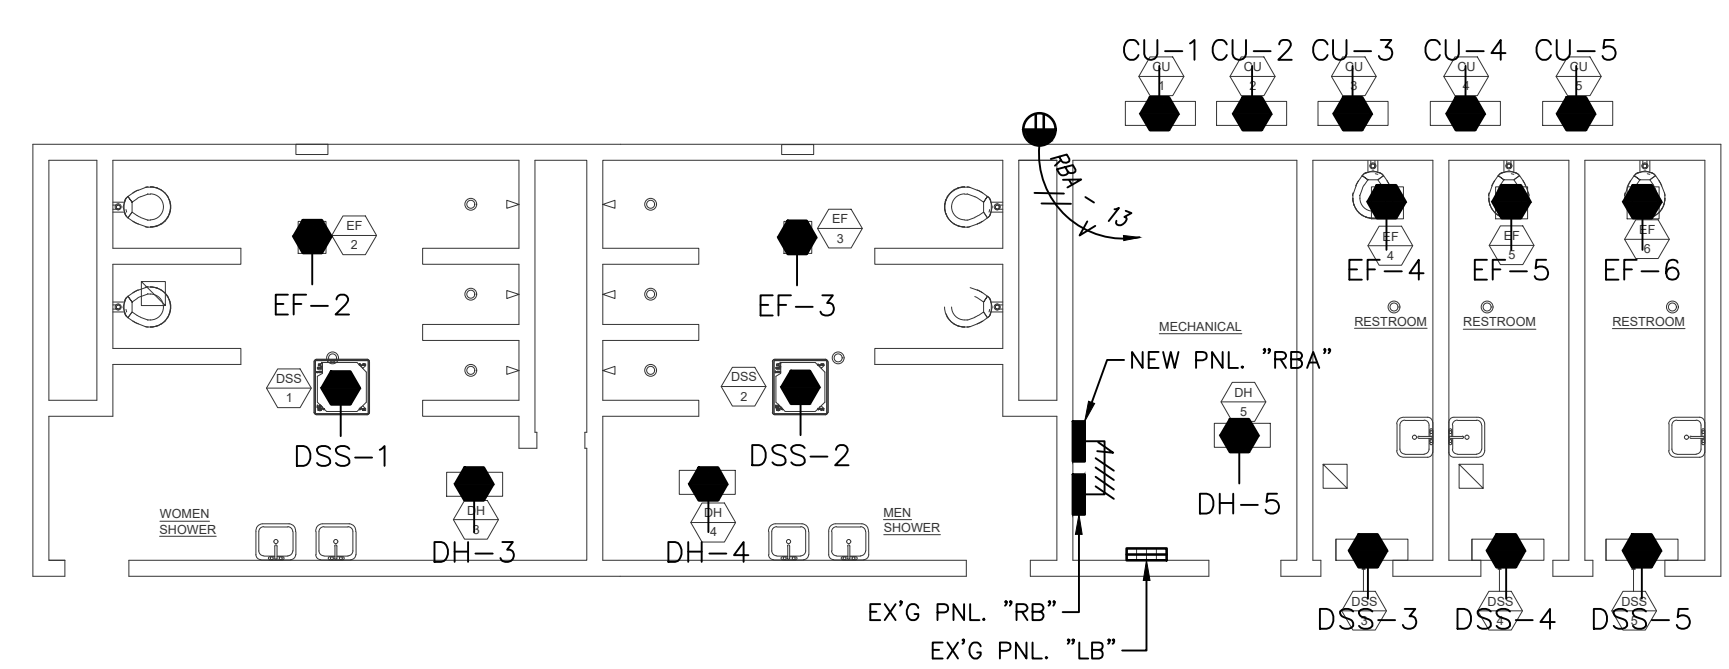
CU—1 CU—2 CU—3 CU—4 CU—5

CU 1
CU 2
CU 3
CU 4
CU 5

RBA - 13

EF 2
EF—2

EF 3
EF—3

EF 4
EF—4
EF 5
EF—5
EF 6
EF—6

MECHANICAL
RESTROOM
RESTROOM
RESTROOM

NEW PNL. "RBA"

DSS 1
DSS—1
DSS 2
DSS—2

DH 5
DH—5

WOMEN SHOWER
DH 3
DH—3
DH 4
DH—4
MEN SHOWER

DSS 3
DSS—3
DSS 4
DSS—4
DSS 5
DSS—5

EX'G PNL. "RB"
EX'G PNL. "LB"